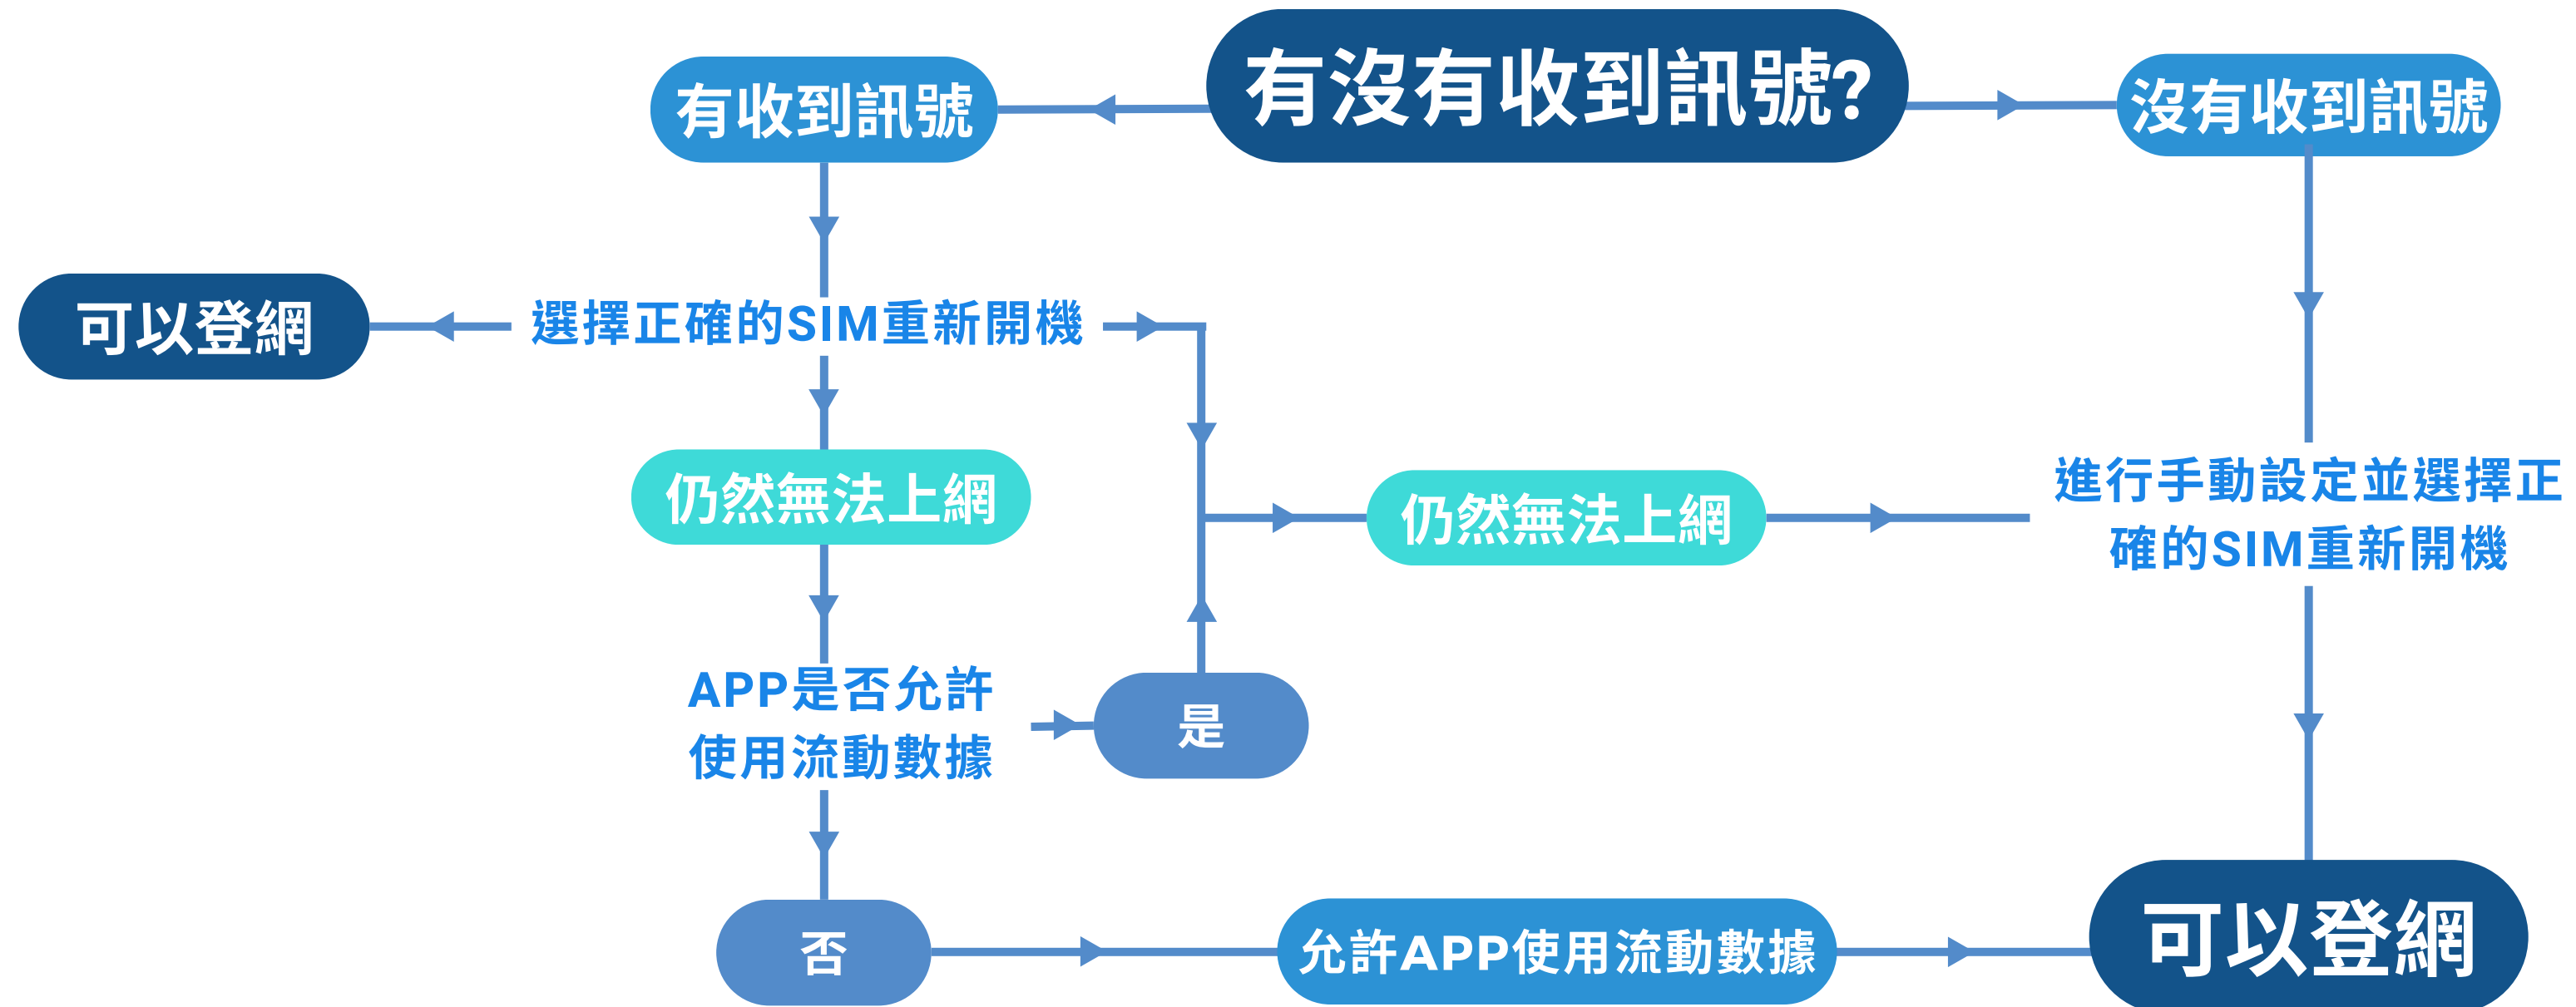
有沒有收到訊號?

有收到訊號

沒有收到訊號

可以登網

選擇正確的SIM重新開機

仍然無法上網

仍然無法上網

進行手動設定並選擇正確的SIM重新開機

APP是否允許使用流動數據

是

否

允許APP使用流動數據

可以登網